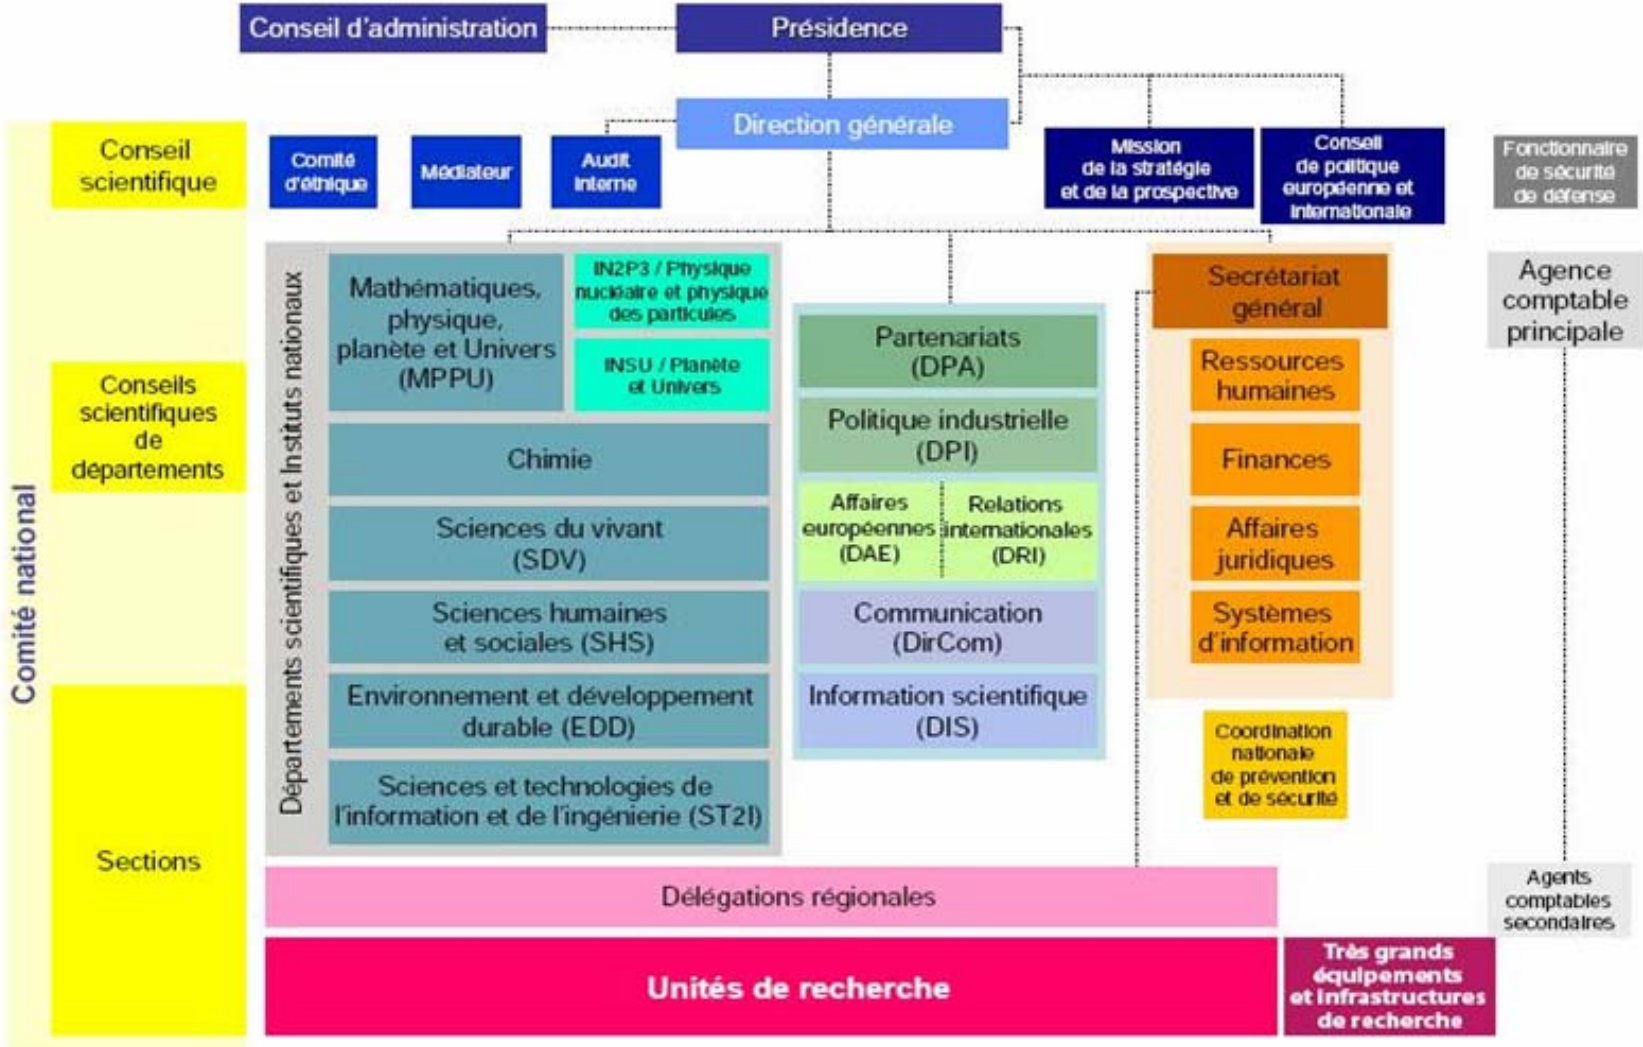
Conseil d'administration

Présidence

Direction générale

Comité d'éthique

Médiateur

Audit interne

Mission de la stratégie et de la prospective

Conseil de politique européenne et internationale

Fonctionnaire de sécurité de défense

Comité national

Conseil scientifique

Conseils scientifiques de départements

Sections

Départements scientifiques et Instituts nationaux

Mathématiques, physique, planète et Univers (MPPU)

IN2P3 / Physique nucléaire et physique des particules

INSU / Planète et Univers

Chimie

Sciences du vivant (SDV)

Sciences humaines et sociales (SHS)

Environnement et développement durable (EDD)

Sciences et technologies de l'information et de l'ingénierie (ST2I)

Partenariats (DPA)

Politique industrielle (DPI)

Affaires européennes (DAE)

Relations internationales (DRI)

Communication (DirCom)

Information scientifique (DIS)

Secrétariat général

Ressources humaines

Finances

Affaires juridiques

Systèmes d'information

Coordination nationale de prévention et de sécurité

Agence comptable principale

Agents comptables secondaires

Délégations régionales

Unités de recherche

Très grands équipements et infrastructures de recherche